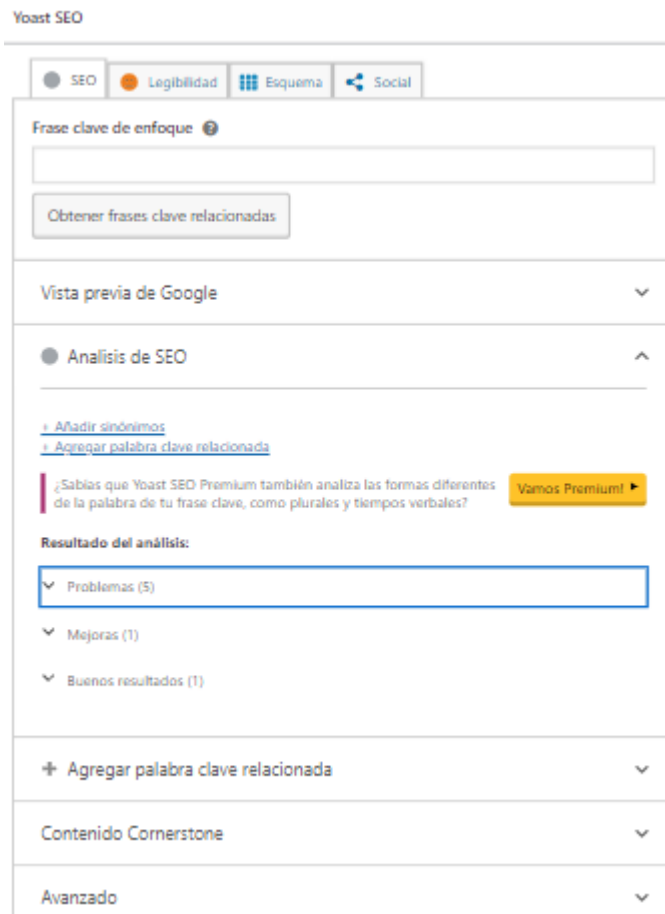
Yoast SEO

SEO | Legibilidad | Esquema | Social

Frase clave de enfoque

Obtener frases clave relacionadas

Vista previa de Google

Analisis de SEO

+ Añadir sinónimos
+ Agregar palabra clave relacionada

¿Sabías que Yoast SEO Premium también analiza las formas diferentes de la palabra de tu frase clave, como plurales y tiempos verbales?

Vamos Premium! ▸

Resultado del análisis:

Problemas (5)

Mejoras (1)

Buenos resultados (1)

+ Agregar palabra clave relacionada

Contenido Cornerstone

Avanzado